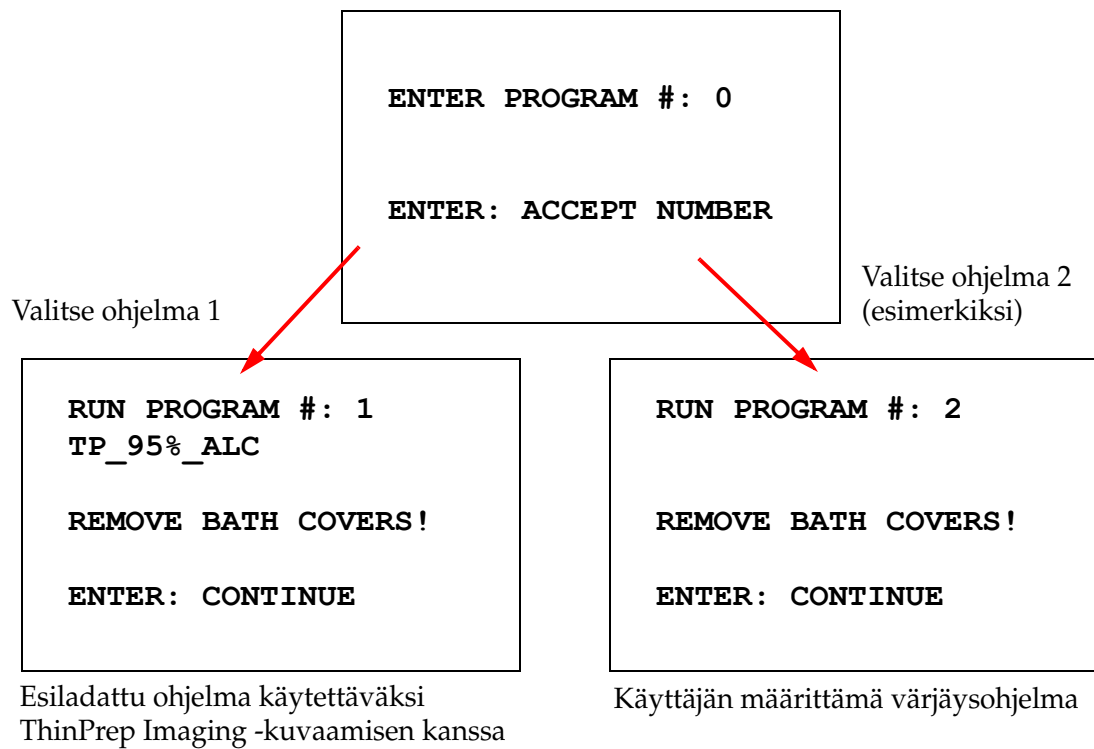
ENTER PROGRAM #: 0

ENTER: ACCEPT NUMBER

Valitse ohjelma 1

Valitse ohjelma 2 (esimerkiksi)

RUN PROGRAM #: 1
TP_95%_ALC

REMOVE BATH COVERS!

ENTER: CONTINUE

Esiladattu ohjelma käytettäväksi ThinPrep Imaging -kuvaamisen kanssa

RUN PROGRAM #: 2

REMOVE BATH COVERS!

ENTER: CONTINUE

Käyttäjän määrittämä värjäysohjelma